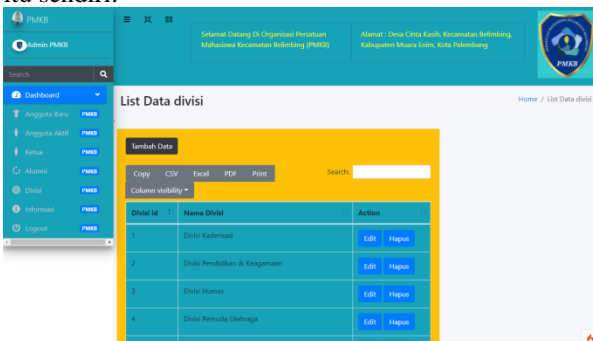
ta sendiri.

PMKB

Admin PMKB

Search

Dashboard

Anggota Baru PMKB

Anggota Aktif PMKB

Ketua PMKB

Alumni PMKB

Divisi PMKB

Informasi PMKB

Logout PMKB

Selamat Datang Di Organisasi Persatuan Mahasiswa Kecamatan Belimbing (PMKB)

Alamat : Desa Cinta Kasih, Kecamatan Belimbing, Kabupaten Muara Enim, Kota Palembang

PMKB

List Data divisi

Home / List Data divisi

Tambah Data

Copy CSV Excel PDF Print

Column visibility

Search:

| Divisi Id | Nama Divisi | Action |
|---|---|---|
| 1 | Divisi Kaderisasi | Edit Hapus |
| 2 | Divisi Pendidikan & Keagamaan | Edit Hapus |
| 3 | Divisi Humas | Edit Hapus |
| 4 | Divisi Pemuda Olahraga | Edit Hapus |